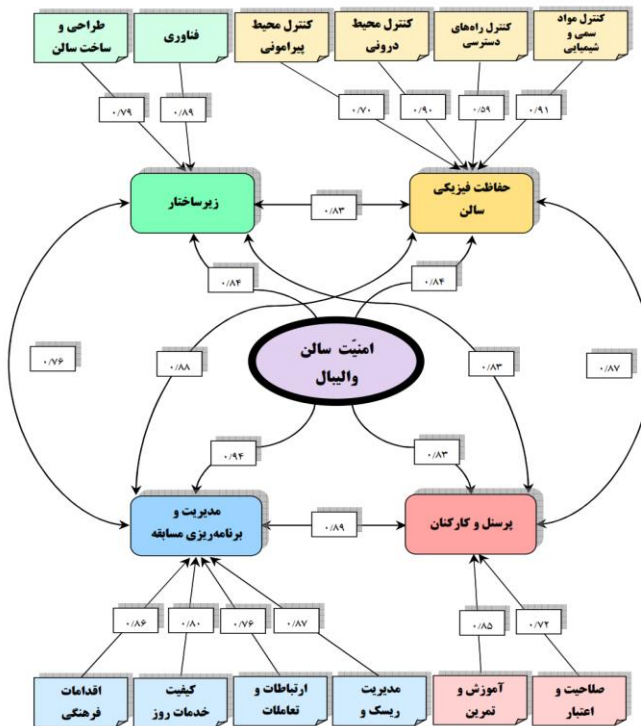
طراحی و ساخت سالن

فناوری

کنترل محیط پیرامونی

کنترل محیط درونی

کنترل راه‌های دسترسی

کنترل مواد سمی و شیمیایی

۰/۷۹

۰/۸۹

۰/۷۰

۰/۹۰

۰/۵۹

۰/۹۱

زیرساختار

۰/۸۳

حفاظت فیزیکی سالن

۰/۸۴

۰/۸۴

۰/۷۶

۰/۸۸

امنیّت سالن والیبال

۰/۸۳

۰/۸۷

۰/۹۴

۰/۸۳

مدیریت و برنامه‌ریزی مسابقه

۰/۸۹

پرسنل و کارکنان

۰/۸۶

۰/۸۰

۰/۷۶

۰/۸۷

۰/۸۵

۰/۷۲

اقدامات فرهنگی

کیفیت خدمات روز

ارتباطات و تعاملات

مدیریت ریسک و

آموزش و تمرین

صلاحیت و اعتبار